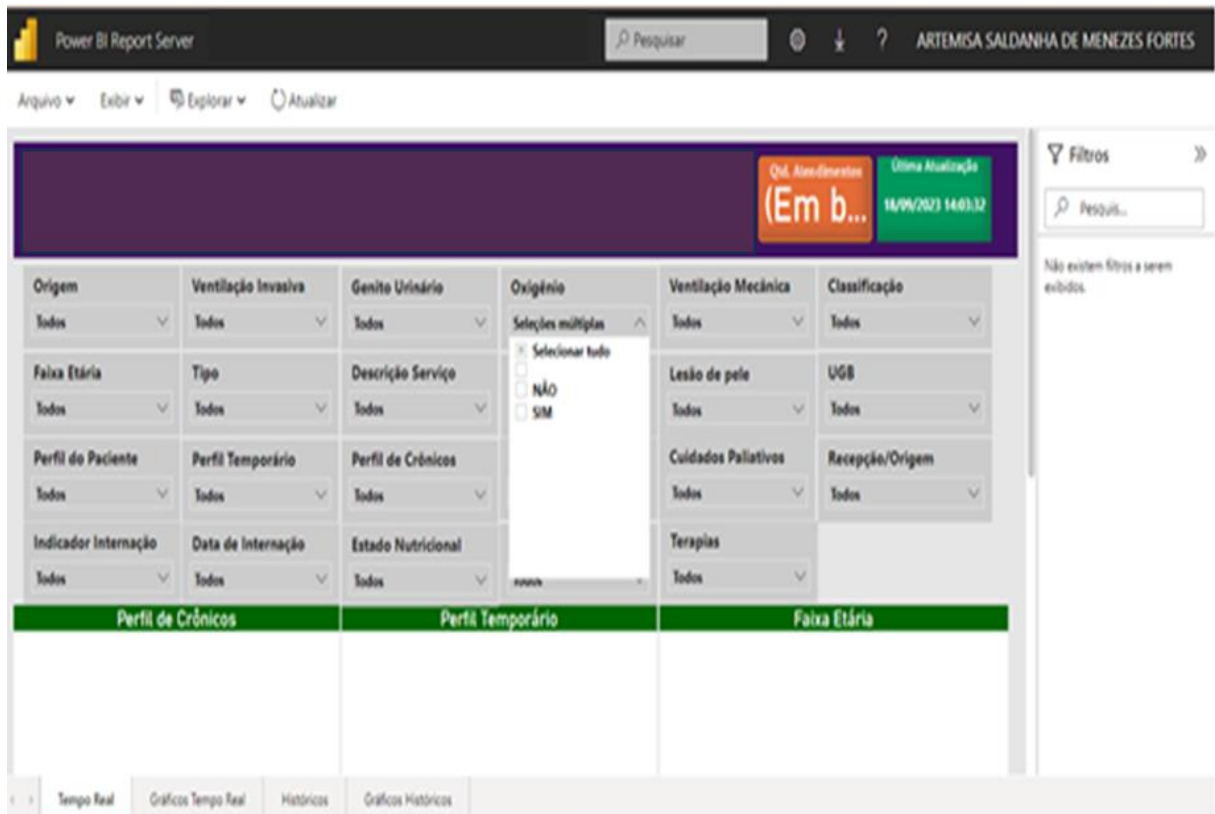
Power BI Report Server

Pesquisar

?

ARTEMISA SALDANHA DE MENEZES FORTES

Arquivo
Exibir
Explorar
Atualizar

Qtd. Atendimentos
(Em b...

Última Atualização
18/09/2023 14:03:32

Filtros

Pesquis...

Não existem filtros a serem exibidos.

Origem
Todos

Ventilação Invasiva
Todos

Genito Urinário
Todos

Oxigênio
Seleções múltiplas

Selecionar tudo

NÃO

SIM

Ventilação Mecânica
Todos

Classificação
Todos

Faixa Etária
Todos

Tipo
Todos

Descrição Serviço
Todos

Lesão de pele
Todos

UGB
Todos

Perfil do Paciente
Todos

Perfil Temporário
Todos

Perfil de Crônicos
Todos

Cuidados Paliativos
Todos

Recepção/Origem
Todos

Indicador Internação
Todos

Data de Internação
Todos

Estado Nutricional
Todos

Terapias
Todos

Perfil de Crônicos

Perfil Temporário

Faixa Etária

Tempo Real
Gráficos Tempo Real
Históricos
Gráficos Históricos